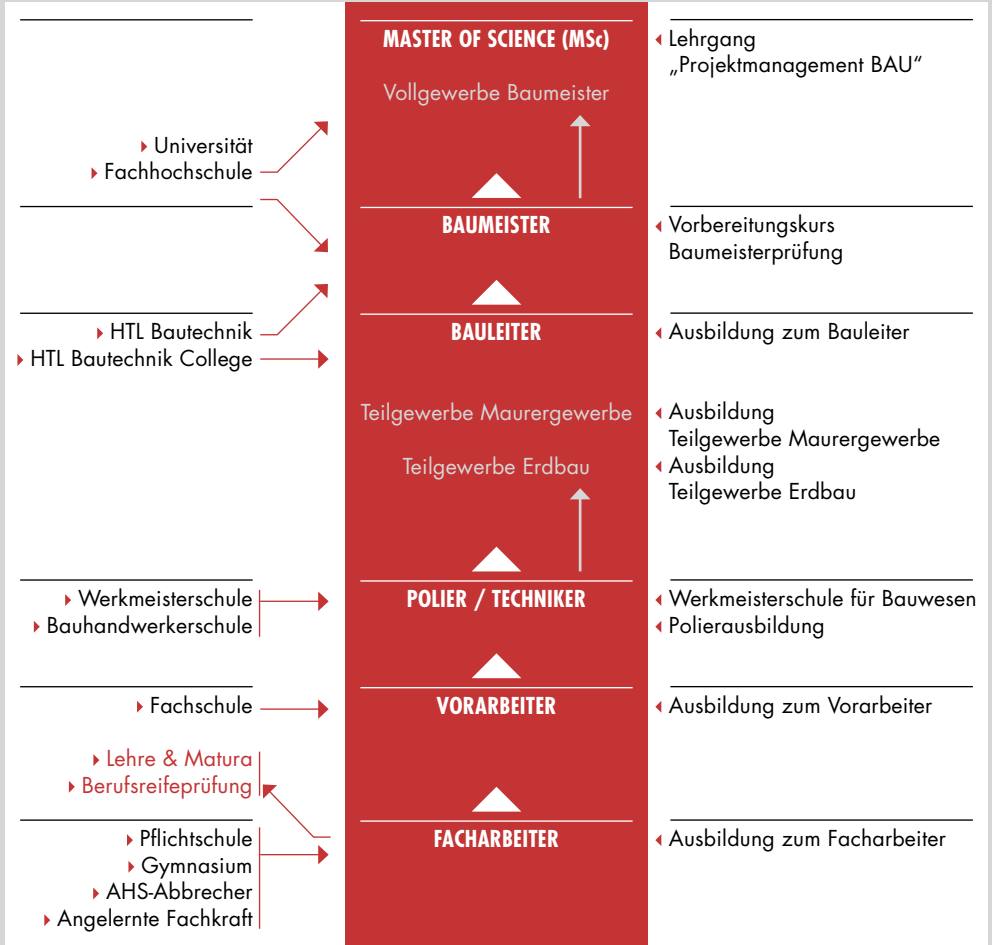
MASTER OF SCIENCE (MSc)

Lehrgang „Projektmanagement BAU“

Vollgewerbe Baumeister

Universität
Fachhochschule

BAUMEISTER

Vorbereitungskurs Baumeisterprüfung

HTL Bautechnik
HTL Bautechnik College

BAULEITER

Ausbildung zum Bauleiter

Teilgewerbe Maurergewerbe

Teilgewerbe Erdbau

Ausbildung Teilgewerbe Maurergewerbe
Ausbildung Teilgewerbe Erdbau

Werkmeisterschule
Bauhandwerkerschule

POLIER / TECHNIKER

Werkmeisterschule für Bauwesen
Polierausbildung

Fachschule

VORARBEITER

Ausbildung zum Vorarbeiter

Lehre & Matura
Berufsreifeprüfung

Pflichtschule
Gymnasium
AHS-Abbrecher
Angelernte Fachkraft

FACHARBEITER

Ausbildung zum Facharbeiter